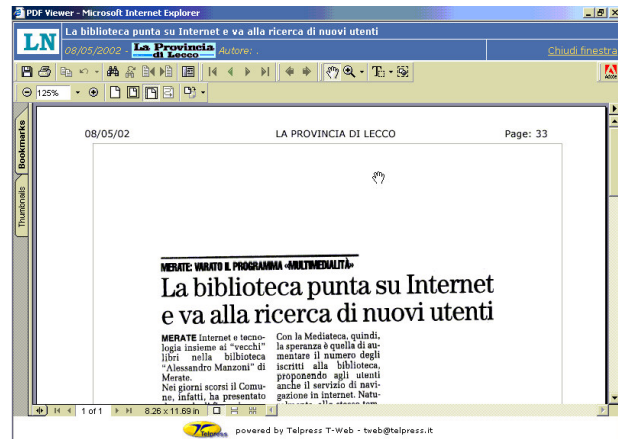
PDF Viewer - Microsoft Internet Explorer

LN La biblioteca punta su Internet e va alla ricerca di nuovi utenti

08/05/2002 - La Provincia di Lecco Autore: .

Chiudi finestra

125%

Bookmarks

Thumbnails

08/05/02 LA PROVINCIA DI LECCO Page: 33

MERATE: VARATO IL PROGRAMMA «MULTIMEDIALITÀ»

La biblioteca punta su Internet e va alla ricerca di nuovi utenti

MERATE Internet e tecnologia insieme ai "vecchi" libri nella biblioteca "Alessandro Manzoni" di Merate.

Nei giorni scorsi il Comune, infatti, ha presentato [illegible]

Con la Mediateca, quindi, la speranza è quella di aumentare il numero degli iscritti alla biblioteca, proponendo agli utenti anche il servizio di navigazione in internet. Natu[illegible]

1 of 1

8.26 x 11.69 in

powered by Telpress T-Web - tweb@telpress.it